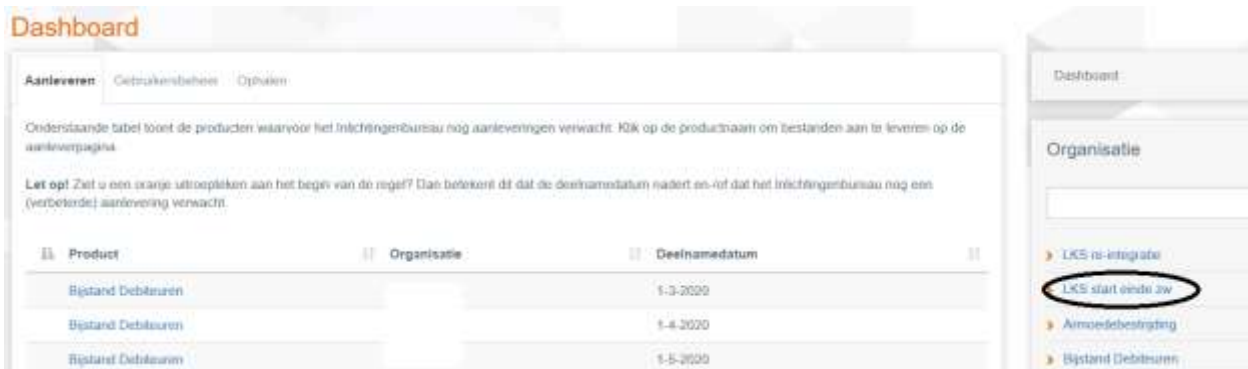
Dashboard

Aanleveren Gebruikersbeheer Ophalen

Onderstaande tabel toont de producten waarvoor het Inlichtingenbureau nog aanleveringen verwacht. Klik op de productnaam om bestanden aan te leveren op de aanleverpagina.

Let op! Ziet u een oranje uitroepteken aan het begin van de regel? Dan betekent dit dat de deelnamedatum nadert en-/of dat het Inlichtingenbureau nog een (verbeterde) aanlevering verwacht.

| Product | Organisatie | Deelnamedatum |
|---|---|---|
| Bijstand Debiteuren | | 1-3-2020 |
| Bijstand Debiteuren | | 1-4-2020 |
| Bijstand Debiteuren | | 1-5-2020 |

Dashboard

Organisatie

LKS re-integratie
LKS start einde zw
Armoedebestrijding
Bijstand Debiteuren